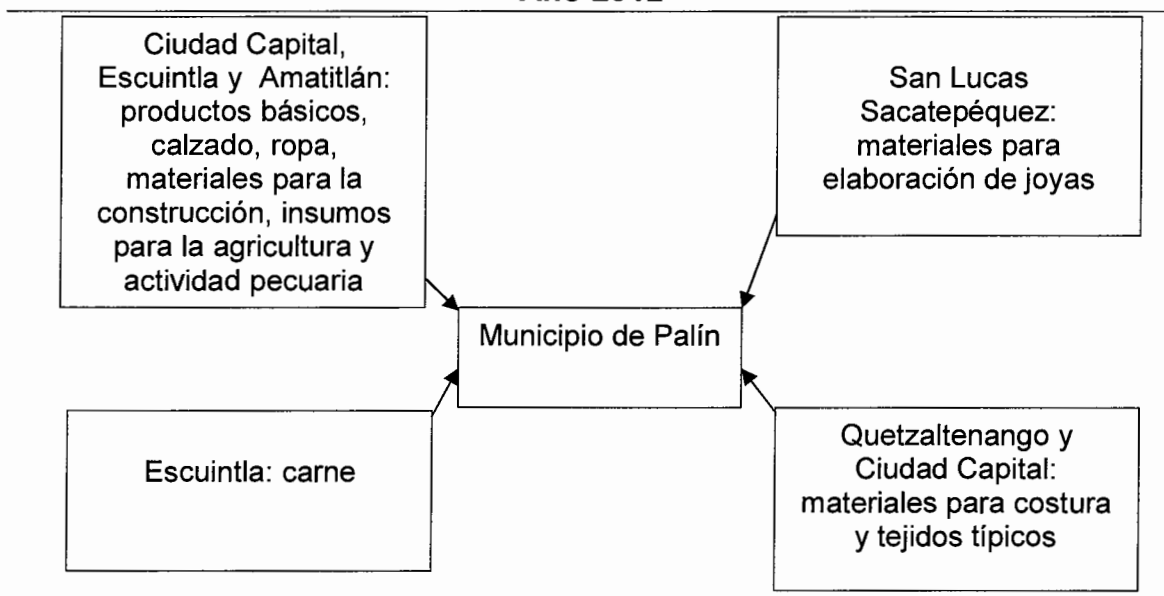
Ciudad Capital, Escuintla y Amatitlán: productos básicos, calzado, ropa, materiales para la construcción, insumos para la agricultura y actividad pecuaria

San Lucas Sacatepéquez: materiales para elaboración de joyas

Municipio de Palín

Escuintla: carne

Quetzaltenango y Ciudad Capital: materiales para costura y tejidos típicos